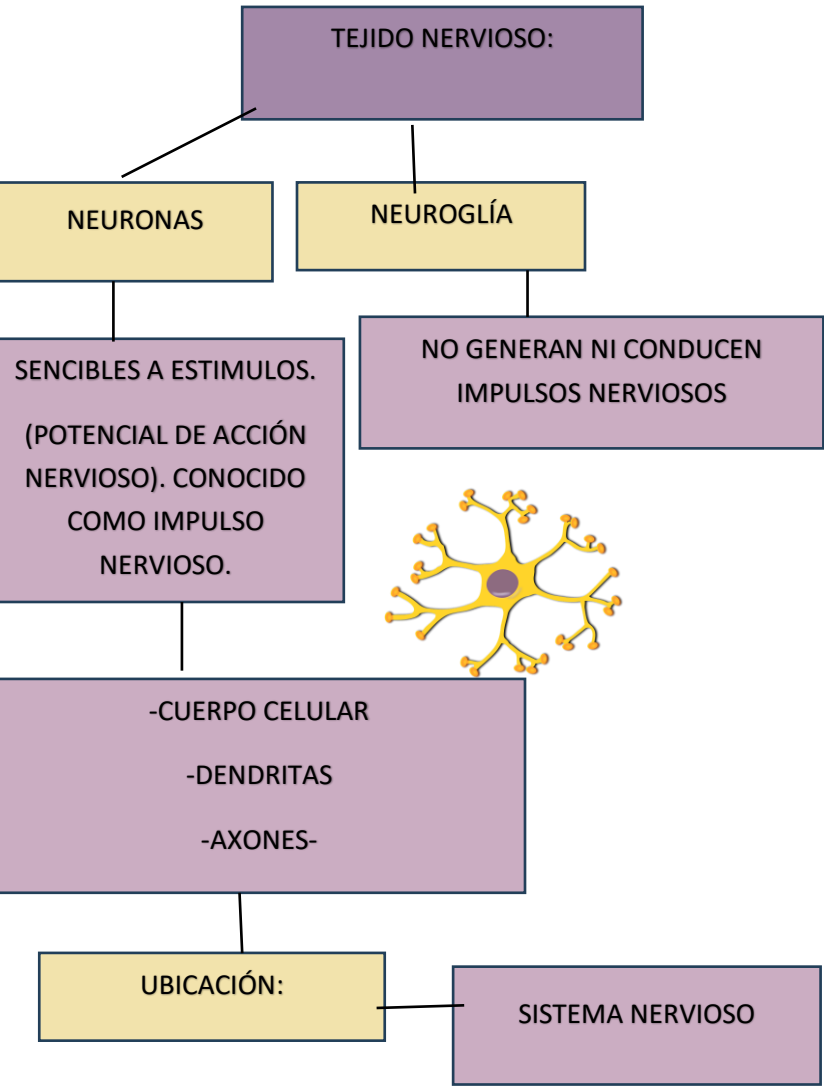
TEJIDO NERVIOSO:

NEURONAS

NEUROGLÍA

SENCIBLES A ESTIMULOS.

(POTENCIAL DE ACCIÓN NERVIOSO). CONOCIDO COMO IMPULSO NERVIOSO.

NO GENERAN NI CONDUCEN IMPULSOS NERVIOSOS

-CUERPO CELULAR

-DENDRITAS

-AXONES-

UBICACIÓN:

SISTEMA NERVIOSO